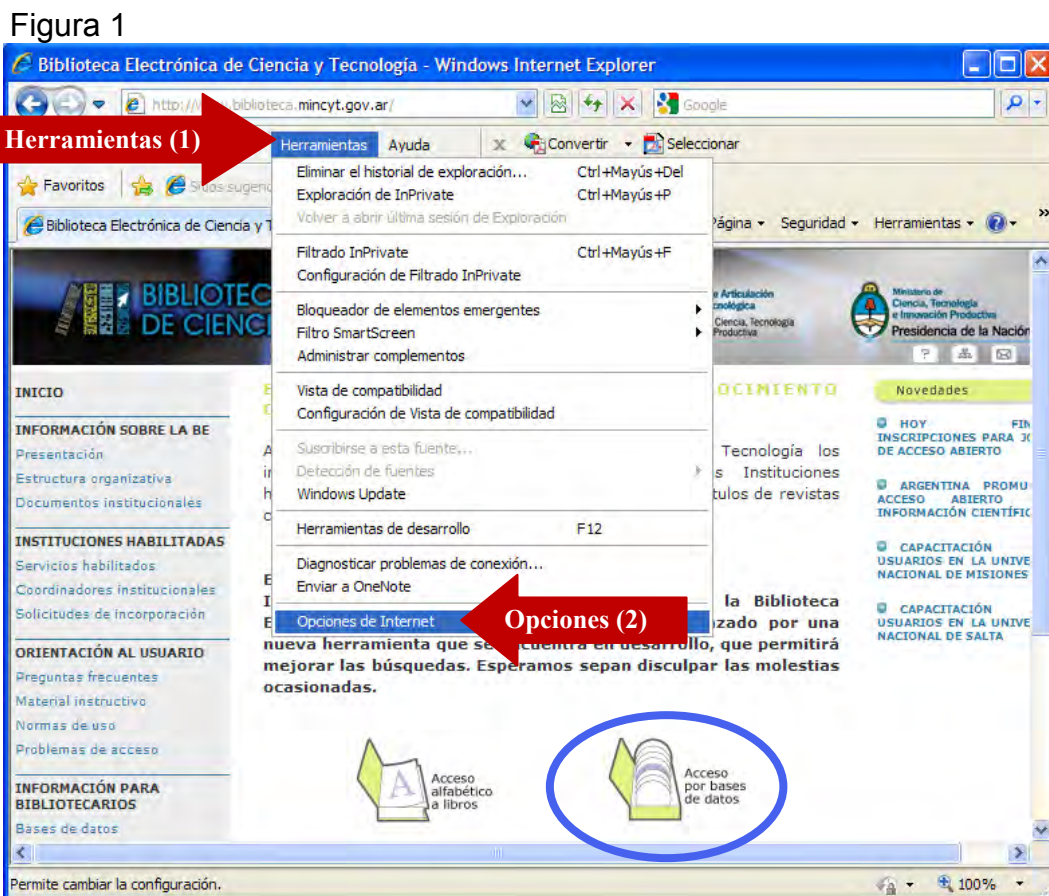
Figura 1

Biblioteca Electrónica de Ciencia y Tecnología - Windows Internet Explorer

http://www.biblioteca.mincyt.gov.ar/

Google

Herramientas (1)

Herramientas Ayuda

Convertir Seleccionar

Favoritos Sitios sugeridos

Biblioteca Electrónica de Ciencia y T

Página Seguridad Herramientas

Eliminar el historial de exploración... Ctrl+Mayús+Del
Exploración de InPrivate Ctrl+Mayús+P
Volver a abrir última sesión de Exploración
Filtrado InPrivate Ctrl+Mayús+F
Configuración de Filtrado InPrivate
Bloqueador de elementos emergentes
Filtro SmartScreen
Administrar complementos
Vista de compatibilidad
Configuración de Vista de compatibilidad
Suscribirse a esta fuente...
Detección de fuentes
Windows Update
Herramientas de desarrollo F12
Diagnosticar problemas de conexión...
Enviar a OneNote
Opciones de Internet

Opciones (2)

BIBLIOTEC DE CIENC

de Articulación Tecnológica Ciencia, Tecnología Productiva

Ministerio de Ciencia, Tecnología e Innovación Productiva Presidencia de la Nación

INICIO

INFORMACIÓN SOBRE LA BE
Presentación
Estructura organizativa
Documentos institucionales

INSTITUCIONES HABILITADAS
Servicios habilitados
Coordinadores institucionales
Solicitudes de incorporación

ORIENTACIÓN AL USUARIO
Preguntas frecuentes
Material instructivo
Normas de uso
Problemas de acceso

INFORMACIÓN PARA BIBLIOTECARIOS
Bases de datos

OCIMIENTO

Tecnología los s Instituciones tulos de revistas

la Biblioteca zado por una nueva herramienta que se encuentra en desarrollo, que permitirá mejorar las búsquedas. Esperamos sepan disculpar las molestias ocasionadas.

Acceso alfabético a libros

Acceso por bases de datos

Novedades

HOY FIN INSCRIPCIONES PARA JO DE ACCESO ABIERTO

ARGENTINA PROMU ACCESO ABIERTO INFORMACIÓN CIENTÍFIC

CAPACITACIÓN USUARIOS EN LA UNIVE NACIONAL DE MISIONES

CAPACITACIÓN USUARIOS EN LA UNIVE NACIONAL DE SALTA

Permite cambiar la configuración.

100%